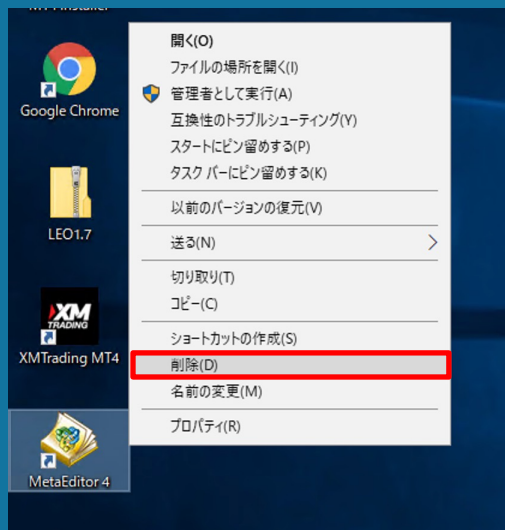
MT4 Installer

Google Chrome

LEO1.7

XM TRADING

XMTrading MT4

MetaEditor 4

開く(O)
ファイルの場所を開く(I)
管理者として実行(A)
互換性のトラブルシューティング(Y)
スタートにピン留めする(P)
タスク バーにピン留めする(K)
以前のバージョンの復元(V)
送る(N)
切り取り(T)
コピー(C)
ショートカットの作成(S)
削除(D)
名前の変更(M)
プロパティ(R)